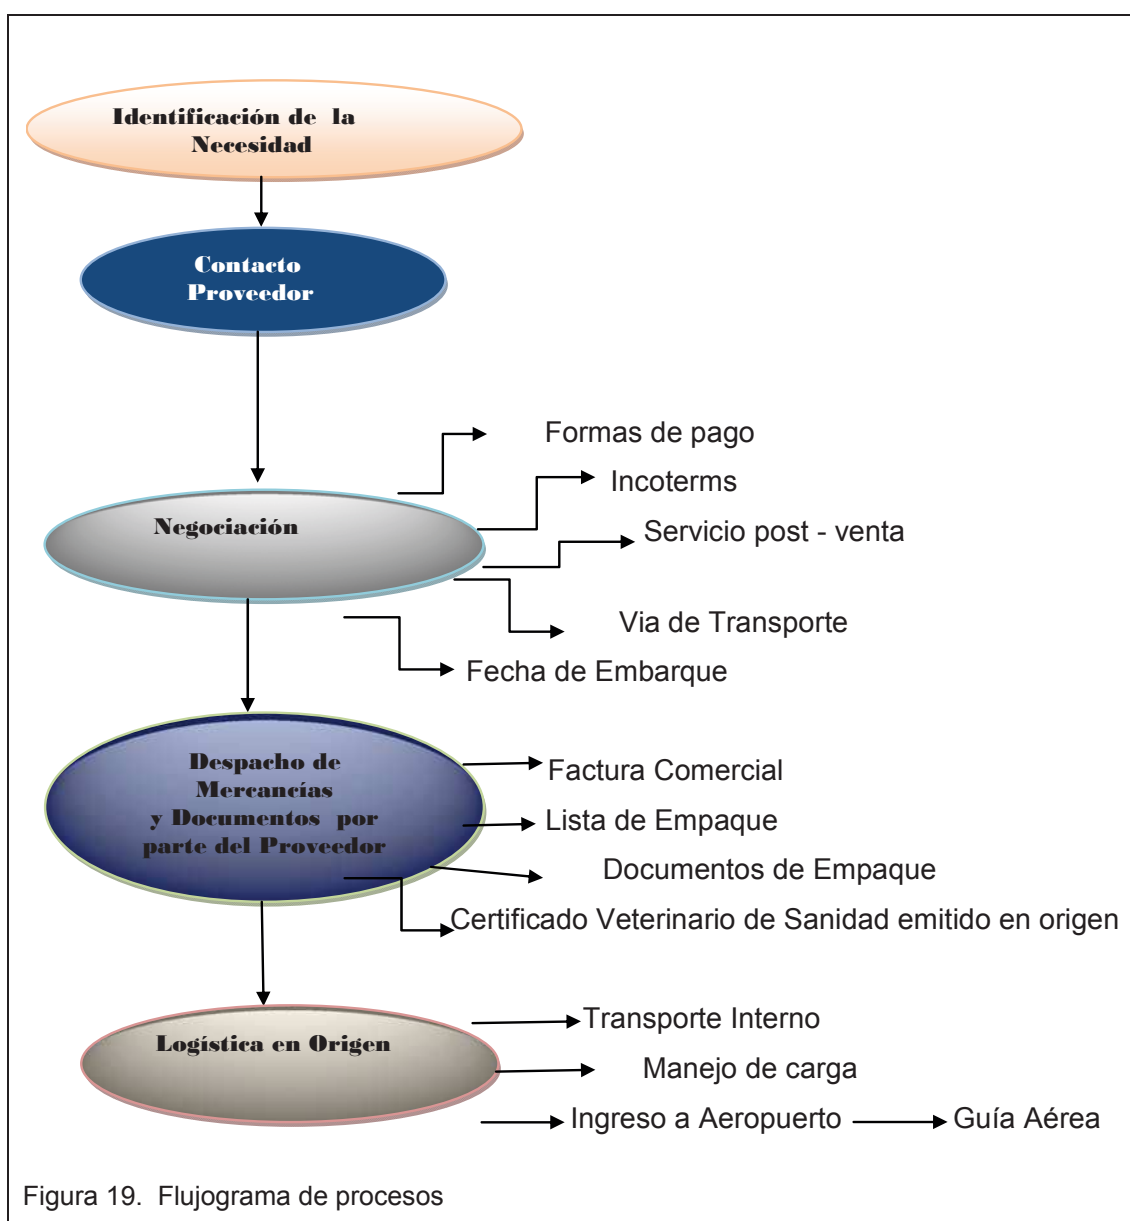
Identificación de la Necesidad

Contacto Proveedor

Negociación

Formas de pago

Incoterms

Servicio post - venta

Via de Transporte

Fecha de Embarque

Despacho de Mercancías y Documentos por parte del Proveedor

Factura Comercial

Lista de Empaque

Documentos de Empaque

Certificado Veterinario de Sanidad emitido en origen

Logística en Origen

Transporte Interno

Manejo de carga

Ingreso a Aeropuerto

Guía Aérea

Figura 19. Flujograma de procesos